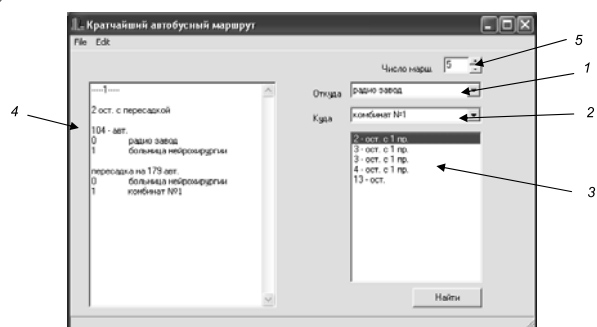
Кратчайший автобусный маршрут

File Edit

Число марш. 5

5

Откуда радио завод

1

Куда комбинат №1

2

4

----1----

2 ост. с пересадкой

104 - авт.
0 радио завод
1 больница нейрохирургии

пересадка на 179 авт.
0 больница нейрохирургии
1 комбинат №1

2 - ост. с 1 пр.
3 - ост. с 1 пр.
3 - ост. с 1 пр.
4 - ост. с 1 пр.
13 - ост.

3

Найти